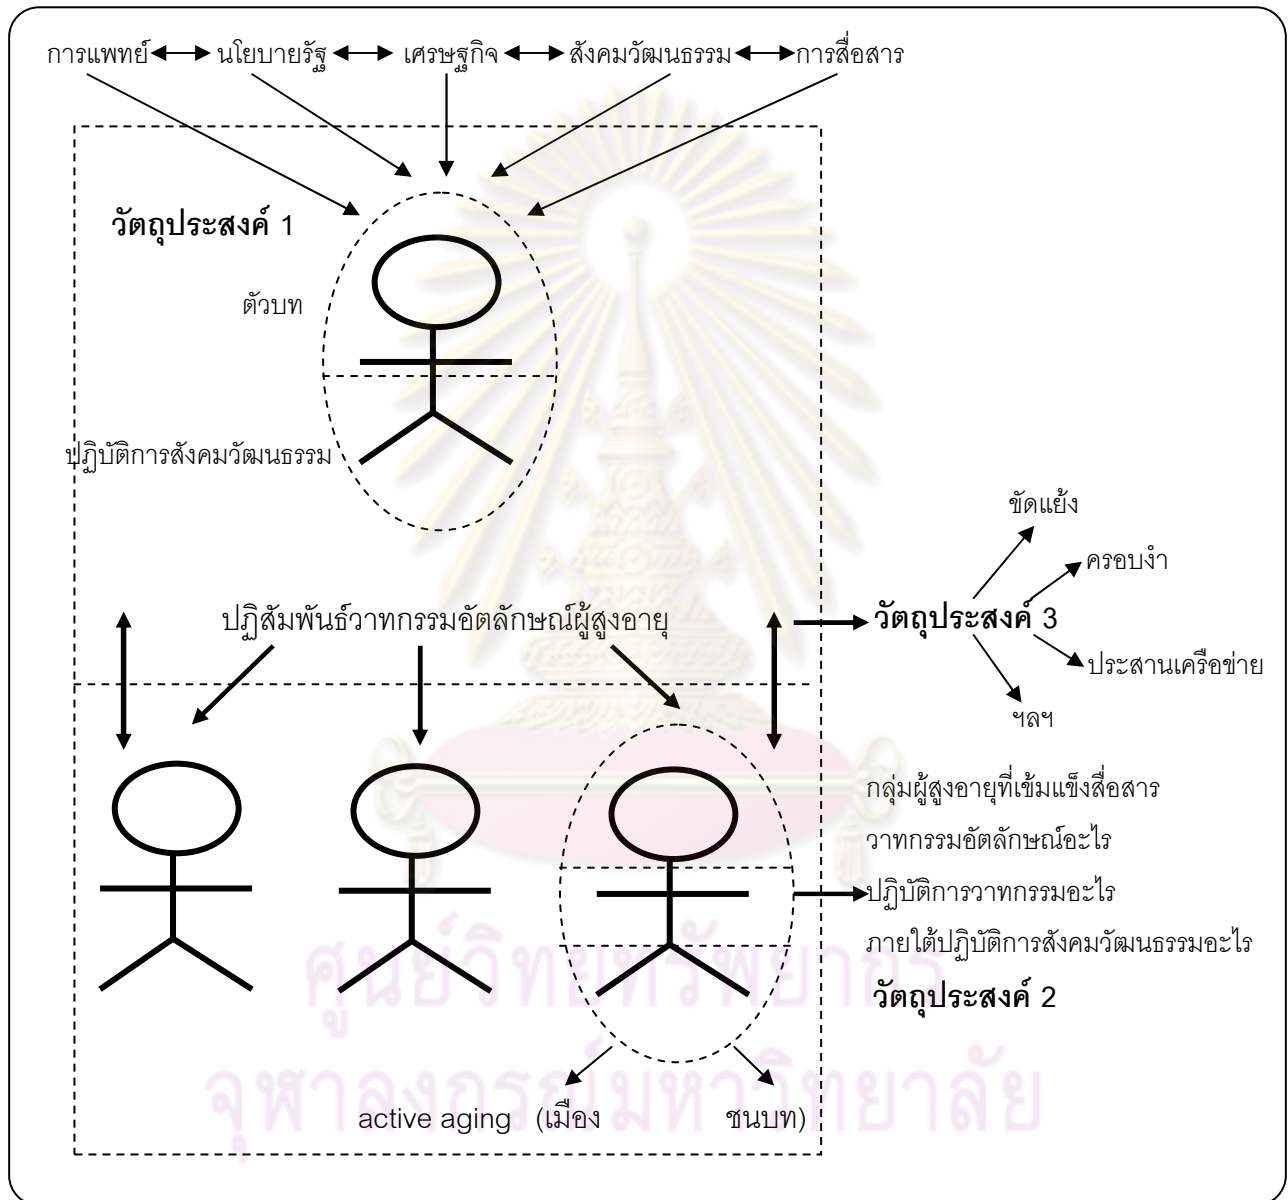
การแพทย์ นโยบายรัฐ เศรษฐกิจ สังคมวัฒนธรรม การสื่อสาร

วัตถุประสงค์ 1

ตัวบท

ปฏิบัติการสังคมวัฒนธรรม

ขัดแย้ง

ครอบงำ

ปฏิสัมพันธ์วาทกรรมอัตลักษณ์ผู้สูงอายุ

วัตถุประสงค์ 3

ประสานเครือข่าย

ฯลฯ

กลุ่มผู้สูงอายุที่เข้มแข็งสื่อสาร

วาทกรรมอัตลักษณ์อะไร

ปฏิบัติการวาทกรรมอะไร

ภายใต้ปฏิบัติการสังคมวัฒนธรรมอะไร

วัตถุประสงค์ 2

active aging (เมือง ชนบท)

ศูนย์วิทยทรัพยากร
จุฬาลงกรณ์มหาวิทยาลัย